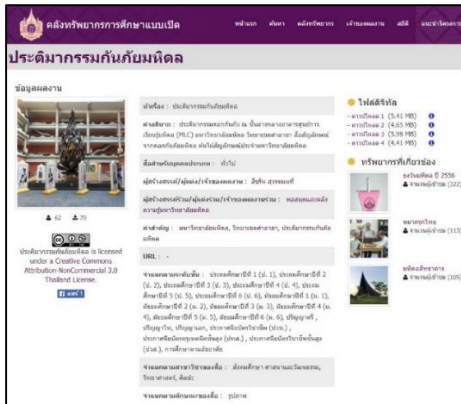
คลังทรัพยากรการศึกษาแบบเปิด

หน้าแรก ค้นหา คลังทรัพยากร เจ้าของผลงาน สถิติ แนะนำโครงการ

ประติมากรรมกันภัยมหิดล

ข้อมูลผลงาน

62 70

ประติมากรรมกันภัยมหิดล is licensed under a Creative Commons Attribution-NonCommercial 3.0 Thailand License.

แชร์

หัวเรื่อง : ประติมากรรมกันภัยมหิดล

คำอธิบาย : ประติมากรรมตอกกันภัย ณ ชั้นล่างอาคารศูนย์การเรียนรู้มหิดล (MLC) มหาวิทยาลัยมหิดล วิทยาเขตศาลายา สื่อถึงผู้ลักพยนต์จากดอกกันภัยมหิดล ต่อไปยังผู้เกิดดอกไม้ประจำมหาวิทยาลัยมหิดล

สื่อส่วนร่วมของผลงาน : ทั่วไป

ผู้สร้างสรรค์/ผู้แต่ง/เจ้าของผลงาน : สิทธิ สวรรยเวที

ผู้สร้างสรรค์ร่วม/ผู้แต่งร่วม/เจ้าของผลงานร่วม : หอสมุดและคลังความรู้มหาวิทยาลัยมหิดล

คำสำคัญ : มหาวิทยาลัยมหิดล, วิทยาเขตศาลายา, ประติมากรรมกันภัยมหิดล

URL : -

จำนวนตามระดับชั้น : ประถมศึกษาปีที่ 1 (ป. 1), ประถมศึกษาปีที่ 2 (ป. 2), ประถมศึกษาปีที่ 3 (ป. 3), ประถมศึกษาปีที่ 4 (ป. 4), ประถมศึกษาปีที่ 5 (ป. 5), ประถมศึกษาปีที่ 6 (ป. 6), มัธยมศึกษาปีที่ 1 (ม. 1), มัธยมศึกษาปีที่ 2 (ม. 2), มัธยมศึกษาปีที่ 3 (ม. 3), มัธยมศึกษาปีที่ 4 (ม. 4), มัธยมศึกษาปีที่ 5 (ม. 5), มัธยมศึกษาปีที่ 6 (ม. 6), ปริญญาตรี, ปริญญาโท, ปริญญาเอก, ประกาศนียบัตรวิชาชีพ (ปวช.), ประกาศนียบัตรวิชาชีพชั้นสูง (ปวส.), ประกาศนียบัตรวิชาชีพชั้นสูง (ปวส.), การศึกษานอกระบบ

จำนวนตามสาขาวิชาของสื่อ : สังคมศึกษา ศาสนาและวัฒนธรรม, วิทยาศาสตร์, ศิลปะ

จำนวนตามลักษณะของสื่อ : รูปภาพ

ไฟล์ดิจิทัล
- ดาวน์โหลด 1 (5.41 MB)
- ดาวน์โหลด 2 (4.65 MB)
- ดาวน์โหลด 3 (5.98 MB)
- ดาวน์โหลด 4 (4.40 MB)

ทรัพยากรที่เกี่ยวข้อง

ธงวันมหิดล ปี 2556
จำนวนผู้เข้าชม (222)

หมายทูลใหม่
จำนวนผู้เข้าชม (113)

มหิดลสิทธาคาร
จำนวนผู้เข้าชม (109)